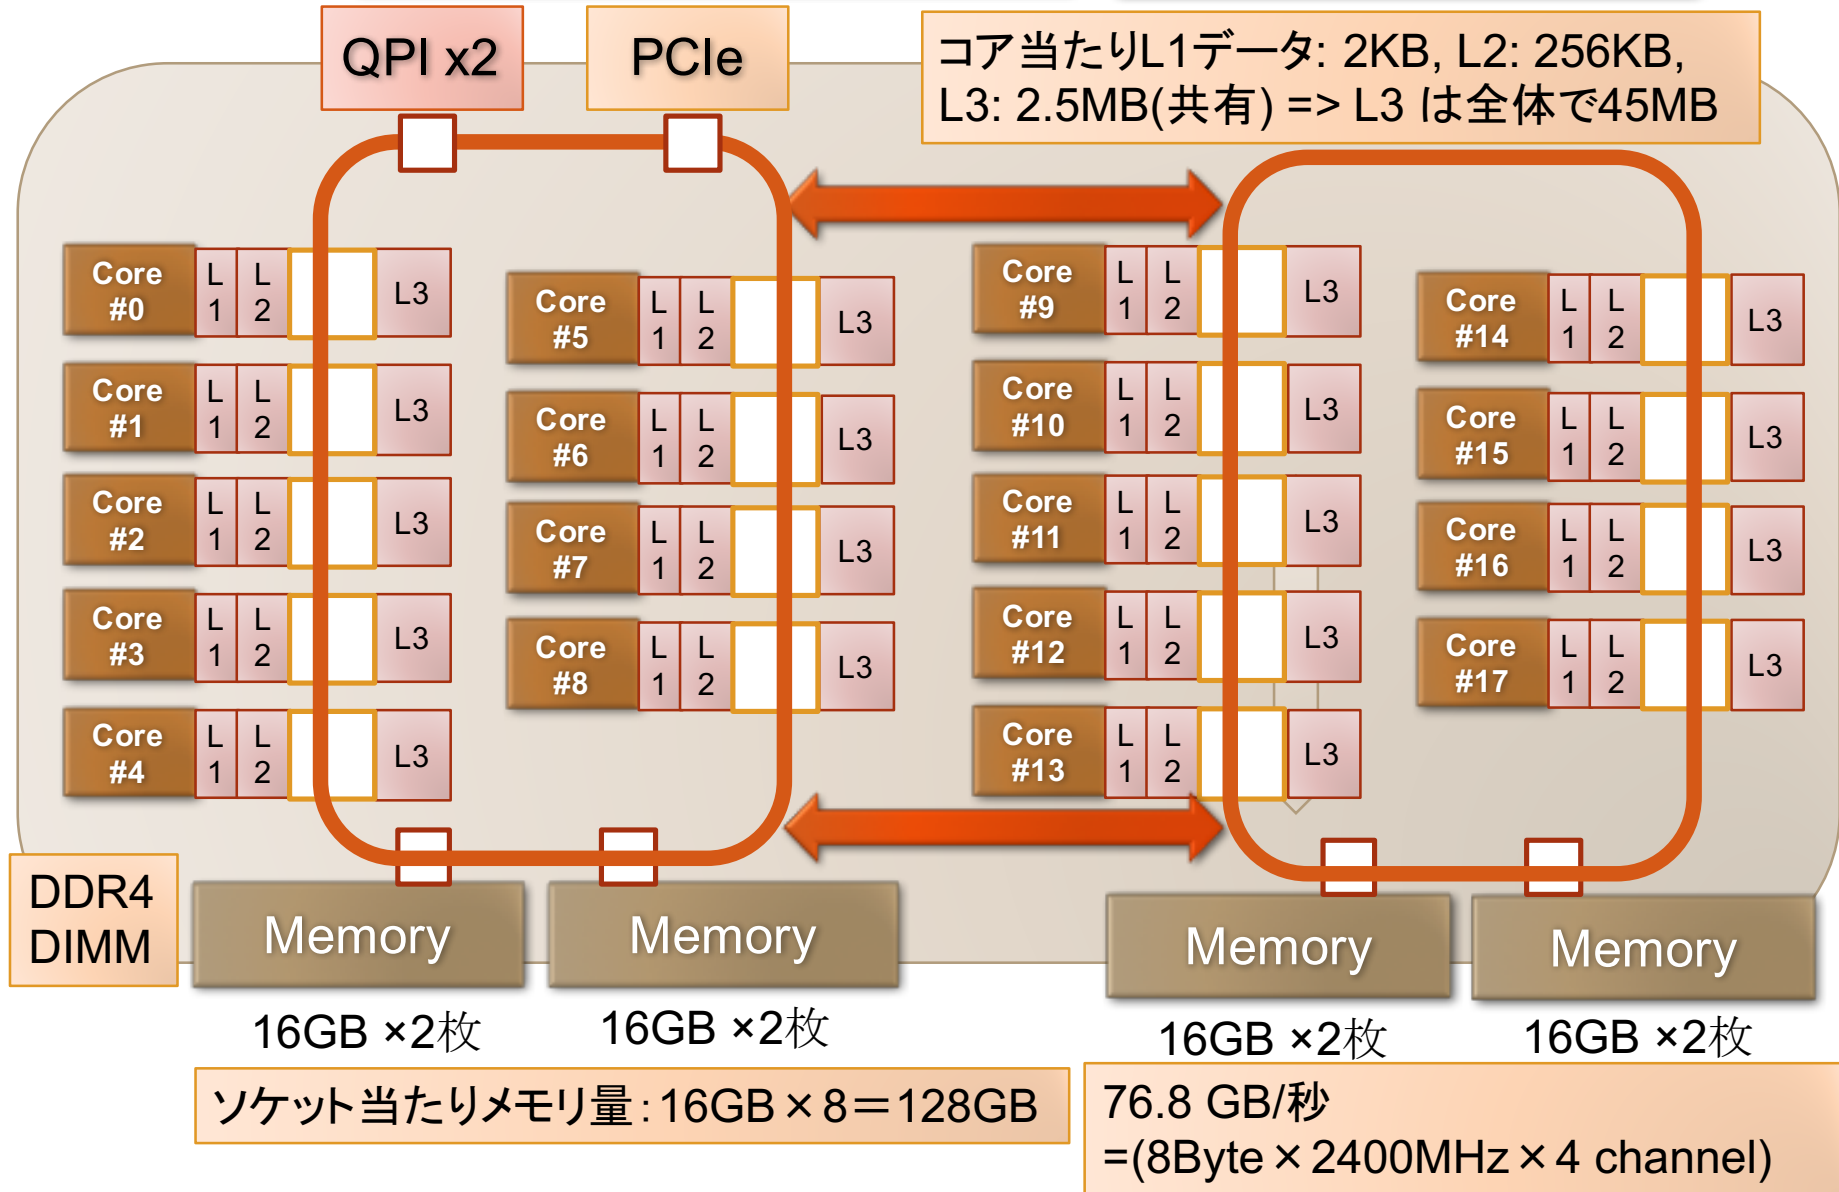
QPI x2

PCIe

コア当たりL1データ: 2KB, L2: 256KB, L3: 2.5MB(共有) => L3 は全体で45MB

Core #0 L 1 L 2 L3
Core #1 L 1 L 2 L3
Core #2 L 1 L 2 L3
Core #3 L 1 L 2 L3
Core #4 L 1 L 2 L3

Core #5 L 1 L 2 L3
Core #6 L 1 L 2 L3
Core #7 L 1 L 2 L3
Core #8 L 1 L 2 L3

Core #9 L 1 L 2 L3
Core #10 L 1 L 2 L3
Core #11 L 1 L 2 L3
Core #12 L 1 L 2 L3
Core #13 L 1 L 2 L3

Core #14 L 1 L 2 L3
Core #15 L 1 L 2 L3
Core #16 L 1 L 2 L3
Core #17 L 1 L 2 L3

DDR4 DIMM

Memory
Memory
Memory
Memory

16GB ×2枚
16GB ×2枚
16GB ×2枚
16GB ×2枚

ソケット当たりメモリ量：16GB×8＝128GB

76.8 GB/秒
=(8Byte×2400MHz×4 channel)